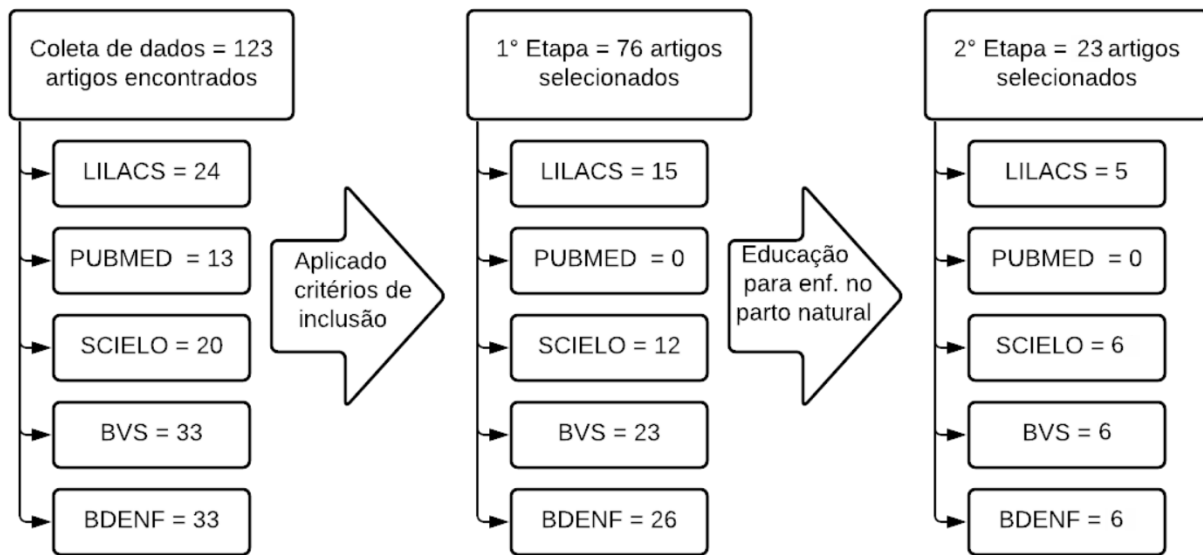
Coleta de dados = 123 artigos encontrados

LILACS = 24

PUBMED = 13

SCIELO = 20

BVS = 33

BDENF = 33

Aplicado critérios de inclusão

1° Etapa = 76 artigos selecionados

LILACS = 15

PUBMED = 0

SCIELO = 12

BVS = 23

BDENF = 26

Educação para enf. no parto natural

2° Etapa = 23 artigos selecionados

LILACS = 5

PUBMED = 0

SCIELO = 6

BVS = 6

BDENF = 6